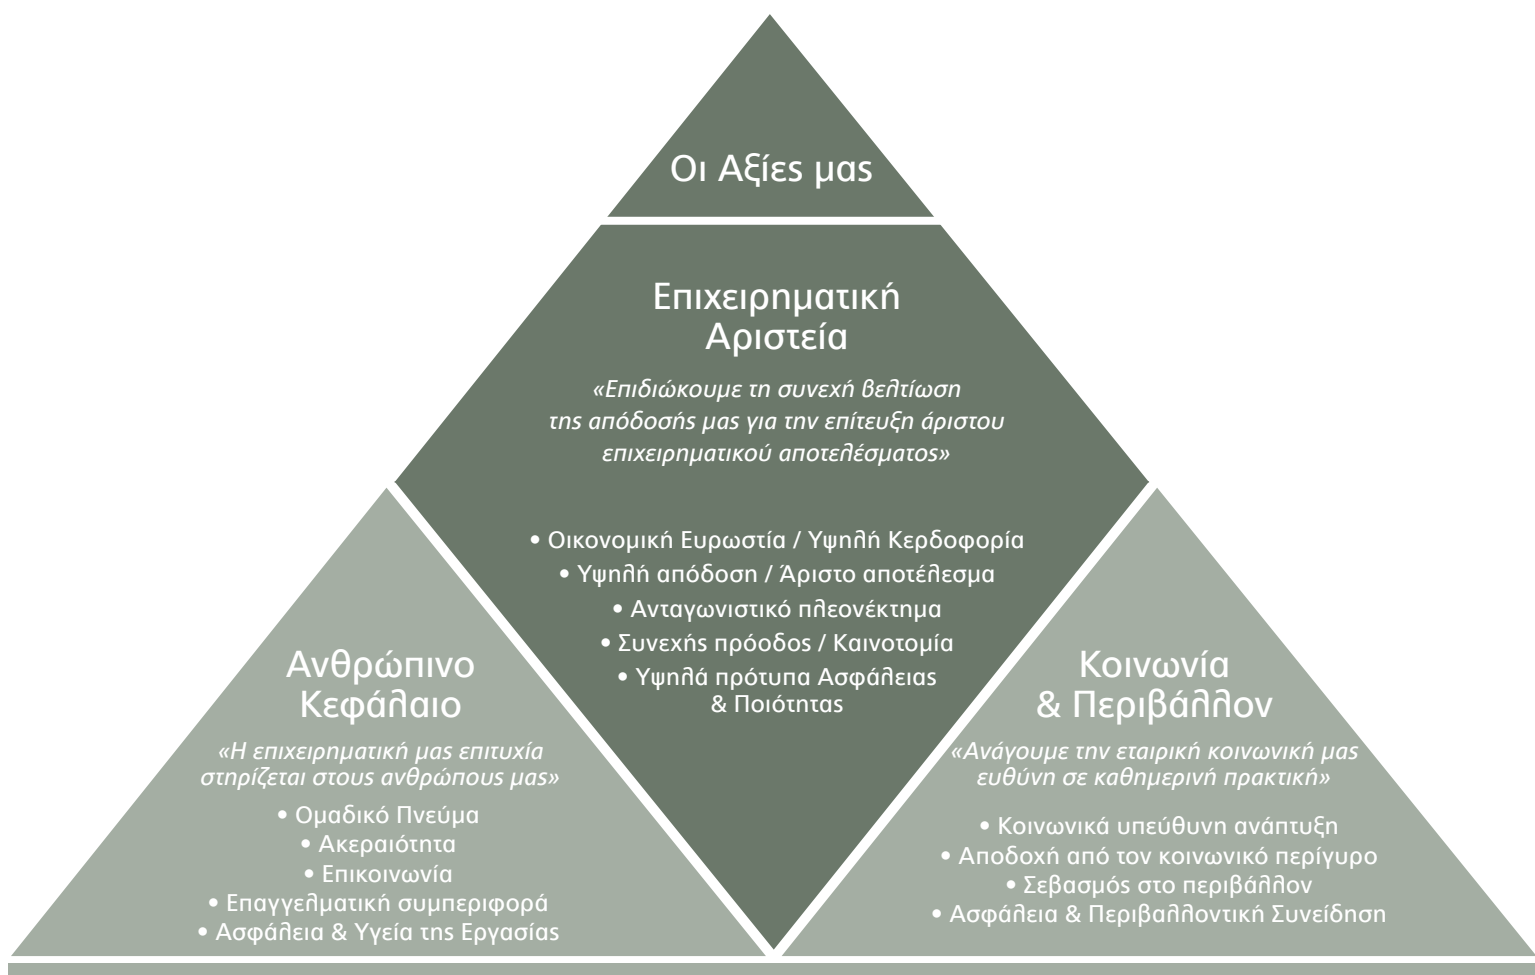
Οι Αξίες μας

Επιχειρηματική Αριστεία

«Επιδιώκουμε τη συνεχή βελτίωση της απόδοσής μας για την επίτευξη άριστου επιχειρηματικού αποτελέσματος»

• Οικονομική Ευρωστία / Υψηλή Κερδοφορία
• Υψηλή απόδοση / Άριστο αποτέλεσμα
• Ανταγωνιστικό πλεονέκτημα
• Συνεχής πρόοδος / Καινοτομία
• Υψηλά πρότυπα Ασφάλειας & Ποιότητας

Ανθρώπινο Κεφάλαιο

«Η επιχειρηματική μας επιτυχία στηρίζεται στους ανθρώπους μας»

• Ομαδικό Πνεύμα
• Ακεραιότητα
• Επικοινωνία
• Επαγγελματική συμπεριφορά
• Ασφάλεια & Υγεία της Εργασίας

Κοινωνία & Περιβάλλον

«Ανάγουμε την εταιρική κοινωνική μας ευθύνη σε καθημερινή πρακτική»

• Κοινωνικά υπεύθυνη ανάπτυξη
• Αποδοχή από τον κοινωνικό περίγυρο
• Σεβασμός στο περιβάλλον
• Ασφάλεια & Περιβαλλοντική Συνείδηση